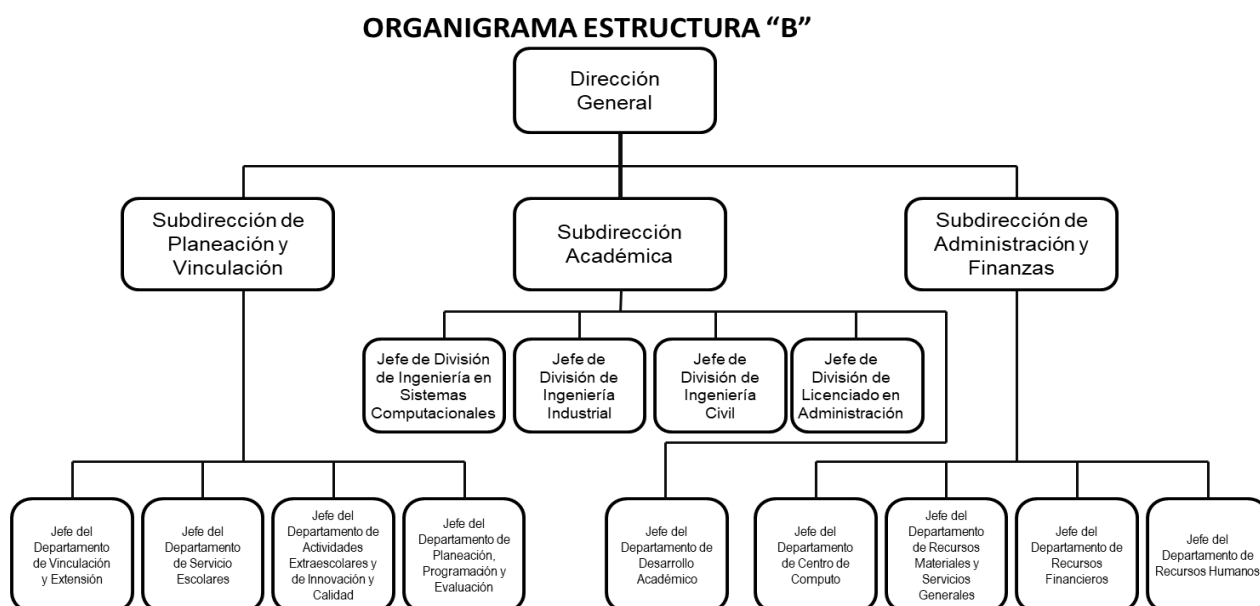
ORGANIGRAMA ESTRUCTURA “B”

Dirección General

Subdirección de Planeación y Vinculación

Subdirección Académica

Subdirección de Administración y Finanzas

Jefe de División de Ingeniería en Sistemas Computacionales

Jefe de División de Ingeniería Industrial

Jefe de División de Ingeniería Civil

Jefe de División de Licenciado en Administración

Jefe del Departamento de Vinculación y Extensión

Jefe del Departamento de Servicio Escolares

Jefe del Departamento de Actividades Extraescolares y de Innovación y Calidad

Jefe del Departamento de Planeación, Programación y Evaluación

Jefe del Departamento de Desarrollo Académico

Jefe del Departamento de Centro de Computo

Jefe del Departamento de Recursos Materiales y Servicios Generales

Jefe del Departamento de Recursos Financieros

Jefe del Departamento de Recursos Humanos